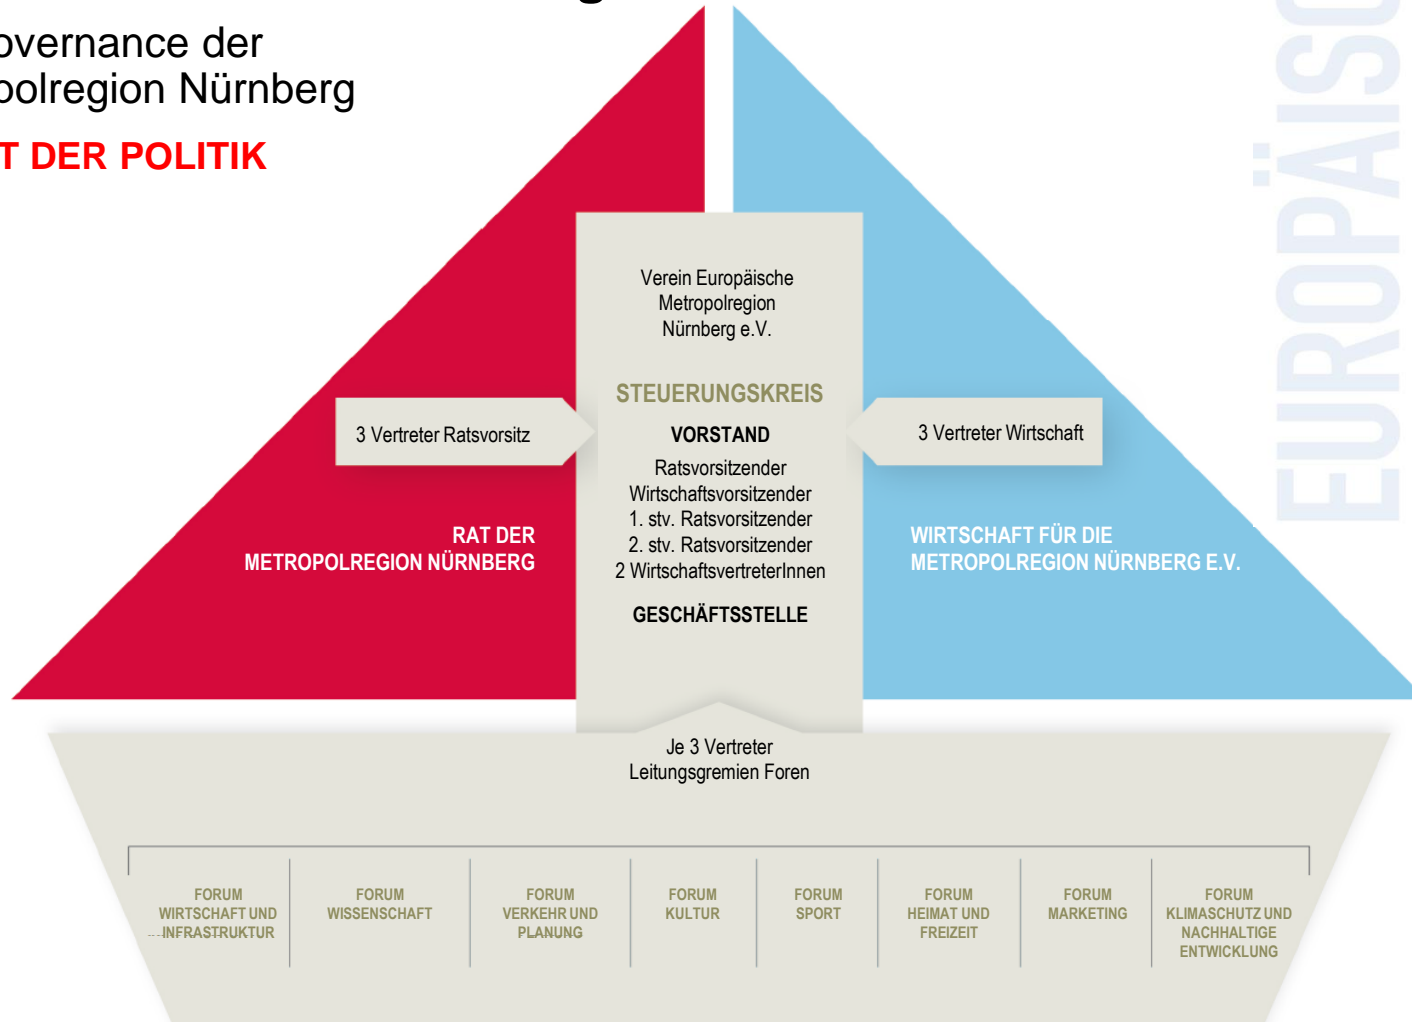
overnance der
polregion Nürnberg

T DER POLITIK

EUROPÄISC

Verein Europäische Metropolregion Nürnberg e.V.

STEUERUNGSKREIS

3 Vertreter Ratsvorsitz

VORSTAND

3 Vertreter Wirtschaft

Ratsvorsitzender
Wirtschaftsvorsitzender
1. stv. Ratsvorsitzender
2. stv. Ratsvorsitzender
2 WirtschaftsvertreterInnen

RAT DER METROPOLREGION NÜRNBERG

WIRTSCHAFT FÜR DIE METROPOLREGION NÜRNBERG E.V.

GESCHÄFTSSTELLE

Je 3 Vertreter
Leitungsgremien Foren

| FORUM WIRTSCHAFT UND INFRASTRUKTUR | FORUM WISSENSCHAFT | FORUM VERKEHR UND PLANUNG | FORUM KULTUR | FORUM SPORT | FORUM HEIMAT UND FREIZEIT | FORUM MARKETING | FORUM KLIMASCHUTZ UND NACHHALTIGE ENTWICKLUNG |
|---|---|---|---|---|---|---|---|